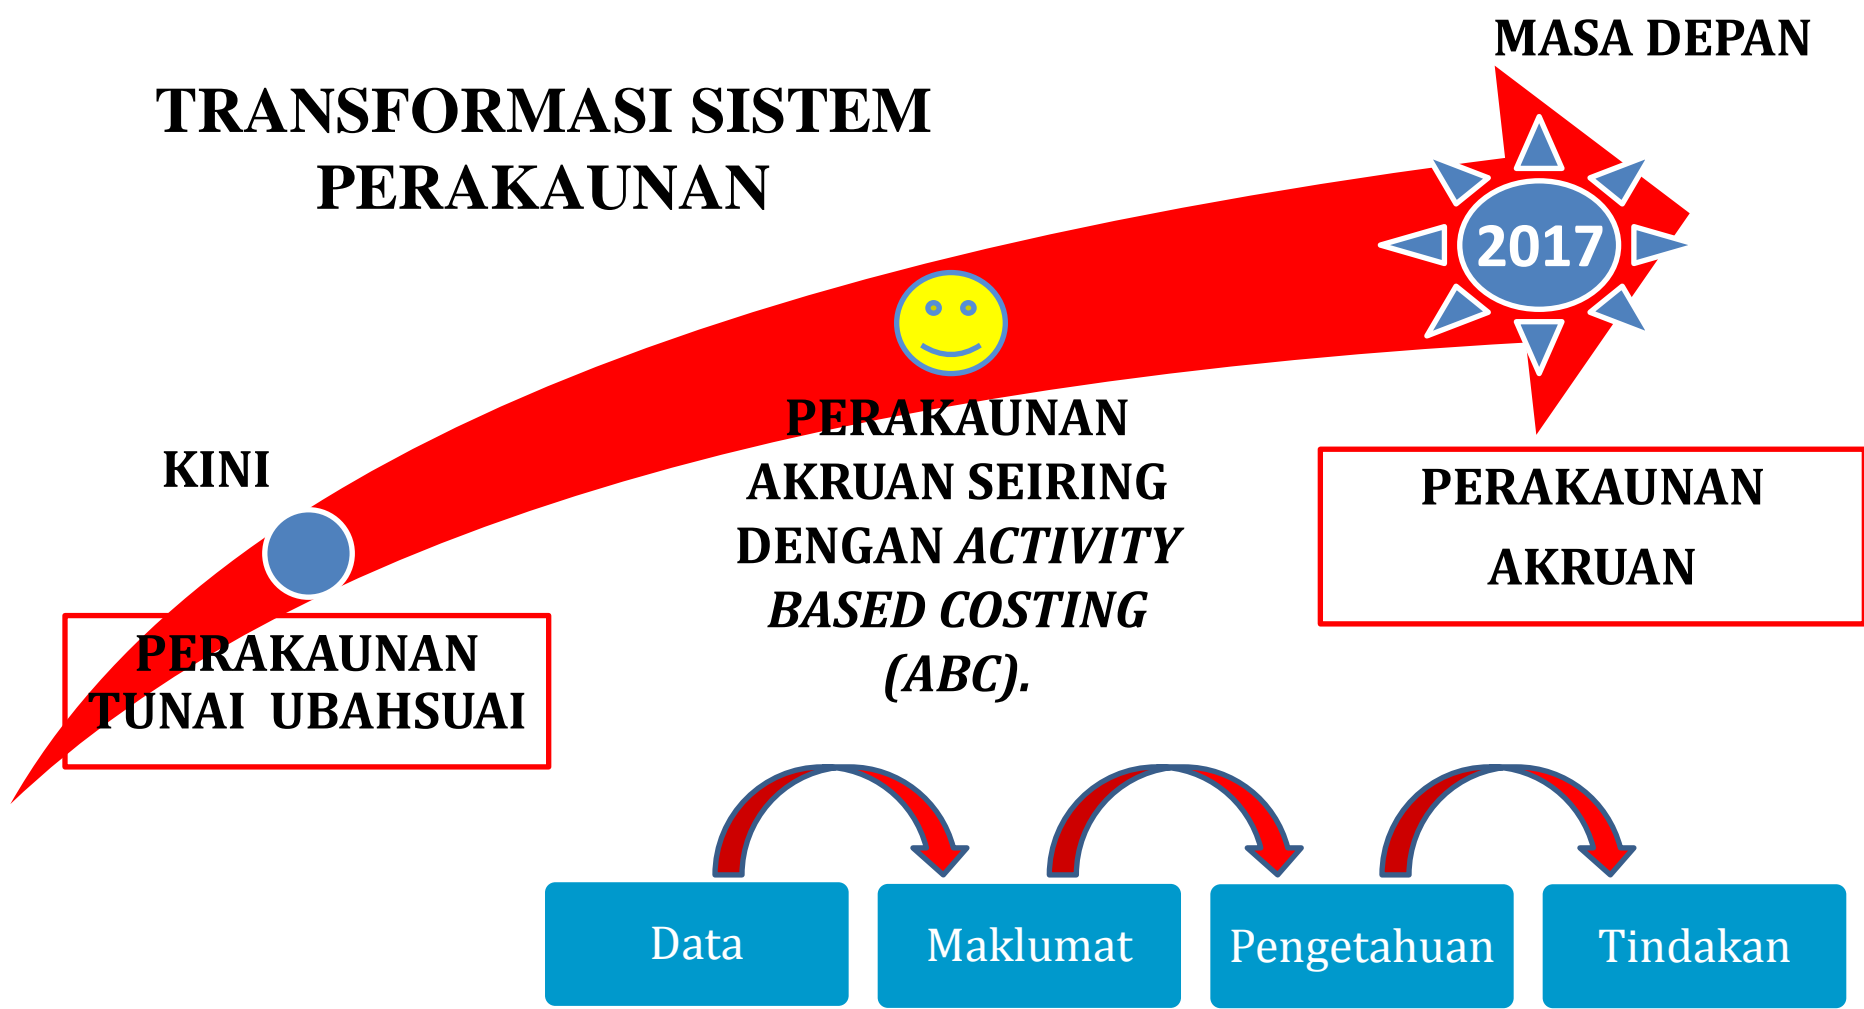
MASA DEPAN

TRANSFORMASI SISTEM PERAKAUNAN

2017

KINI

PERAKAUNAN AKRUAN SEIRING DENGAN *ACTIVITY BASED COSTING (ABC).*

PERAKAUNAN AKRUAN

PERAKAUNAN TUNAI UBAHSUAI

Data

Maklumat

Pengetahuan

Tindakan